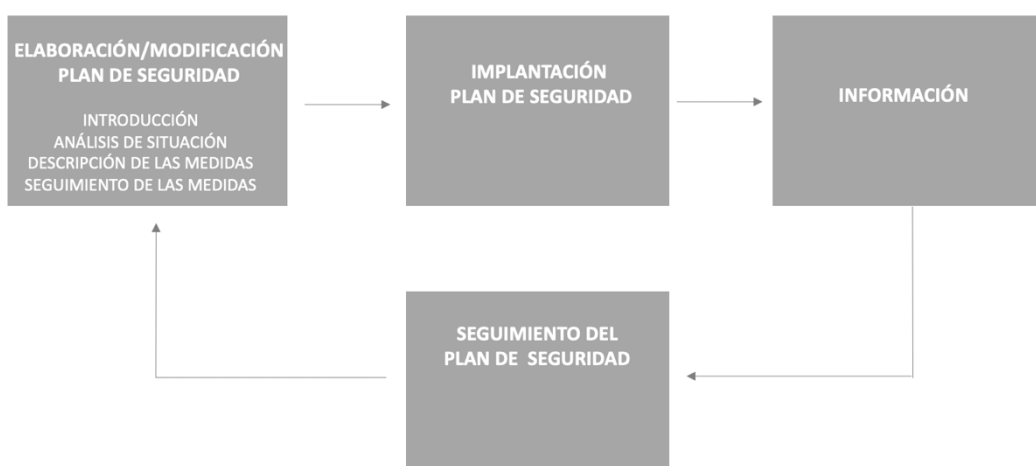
ELABORACIÓN/MODIFICACIÓN
PLAN DE SEGURIDAD

INTRODUCCIÓN
ANÁLISIS DE SITUACIÓN
DESCRIPCIÓN DE LAS MEDIDAS
SEGUIMIENTO DE LAS MEDIDAS

IMPLANTACIÓN
PLAN DE SEGURIDAD

INFORMACIÓN

SEGUIMIENTO DEL
PLAN DE SEGURIDAD